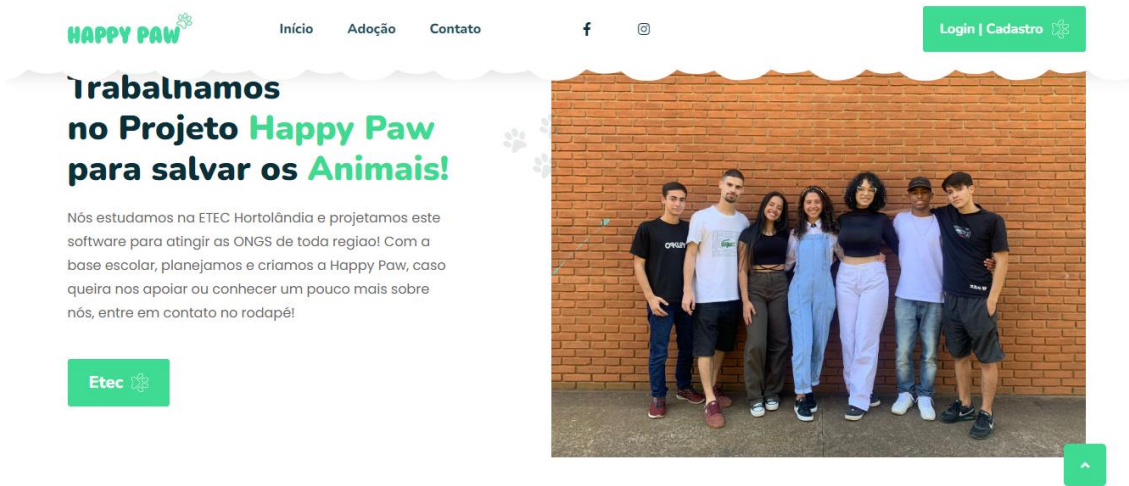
HAPPY PAW

Início Adoção Contato

Login | Cadastro

Trabalhamos no Projeto Happy Paw para salvar os Animais!

Nós estudamos na ETEC Hortolândia e projetamos este software para atingir as ONGS de toda regiao! Com a base escolar, planejamos e criamos a Happy Paw, caso queira nos apoiar ou conhecer um pouco mais sobre nós, entre em contato no rodapé!

Etec

OAKLEY